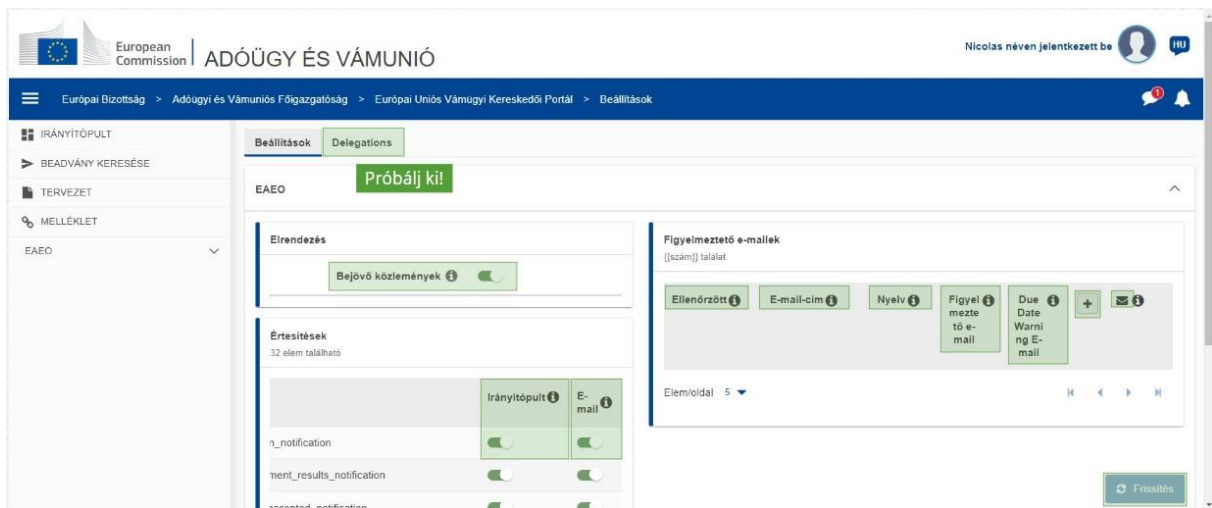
European Commission | ADÓÜGY ÉS VÁMUNIÓ

Nicolas néven jelentkezett be

HU

Európai Bizottság > Adóügyi és Vámuniós Főigazgatóság > Európai Uniós Vámügyi Kereskedői Portál > Beállítások

IRÁNYÍTÓPULT
BEADVÁNY KERESÉSE
TERVEZET
MELLÉKLET
EAEO

Beállítások | Delegations

Próbálj ki!

EAEO

Elrendezés

Bejövő közlemények

Értesítések
32 elem található

| | Irányítópult | E-mail |
|---|---|---|
| n_notification | | |
| ment_results_notification | | |
| accepted_notification | | |

Figyelmeztető e-mailek
{{szám}} találat

| Ellenőrzött | E-mail-cím | Nyelv | Figyelmeztető e-mail | Due Date Warning E-mail | + | |
|---|---|---|---|---|---|---|

Elem/oldal 5

Frissítés